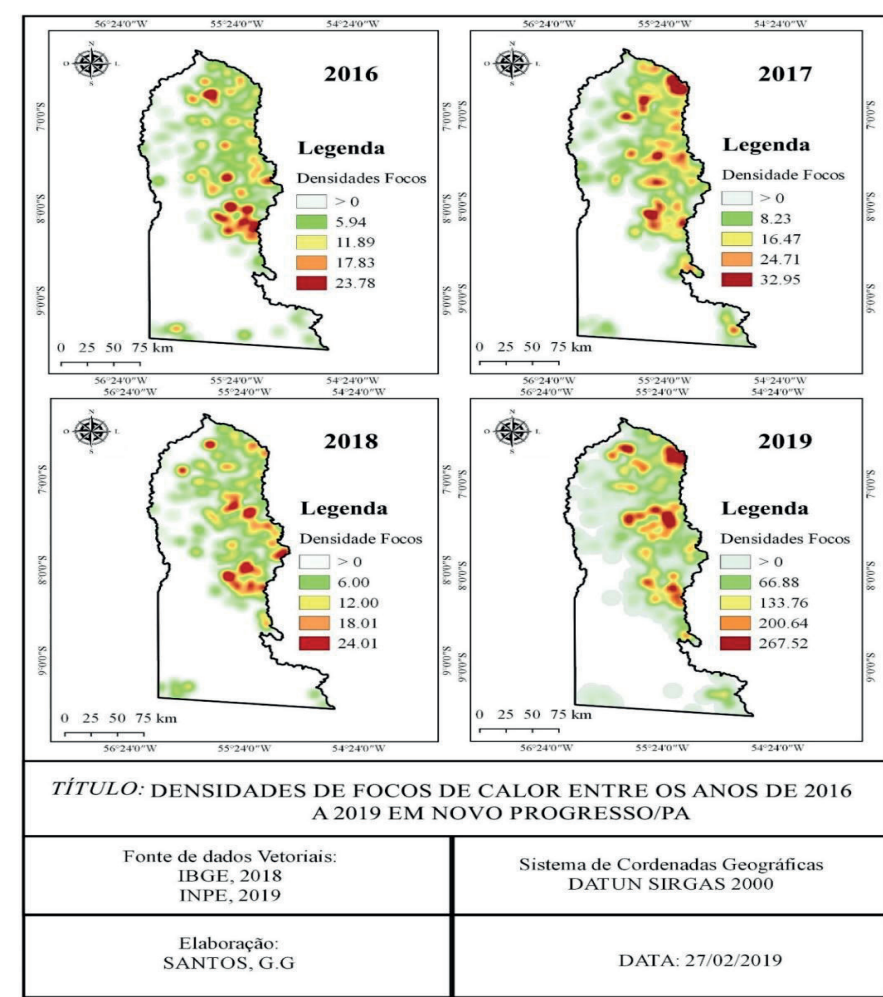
56°24'0"W 55°24'0"W 54°24'0"W

N O L S

2016

7°0'0"S 8°0'0"S 9°0'0"S

Legenda

Densidades Focos

> 0

5.94

11.89

17.83

23.78

0 25 50 75 km

56°24'0"W 55°24'0"W 54°24'0"W

56°24'0"W 55°24'0"W 54°24'0"W

N O L S

2017

7°0'0"S 8°0'0"S 9°0'0"S

Legenda

Densidade Focos

> 0

8.23

16.47

24.71

32.95

0 25 50 75 km

56°24'0"W 55°24'0"W 54°24'0"W

56°24'0"W 55°24'0"W 54°24'0"W

N O L S

2018

7°0'0"S 8°0'0"S 9°0'0"S

Legenda

Densidade Focos

> 0

6.00

12.00

18.01

24.01

0 25 50 75 km

56°24'0"W 55°24'0"W 54°24'0"W

56°24'0"W 55°24'0"W 54°24'0"W

N O L S

2019

7°0'0"S 8°0'0"S 9°0'0"S

Legenda

Densidades Focos

> 0

66.88

133.76

200.64

267.52

0 25 50 75 km

56°24'0"W 55°24'0"W 54°24'0"W

TÍTULO: DENSIDADES DE FOCOS DE CALOR ENTRE OS ANOS DE 2016 A 2019 EM NOVO PROGRESSO/PA

| Fonte de dados Vetoriais: IBGE, 2018 INPE, 2019 | Sistema de Cordenadas Geográficas DATUN SIRGAS 2000 |
|---|---|
| Elaboração: SANTOS, G.G | DATA: 27/02/2019 |